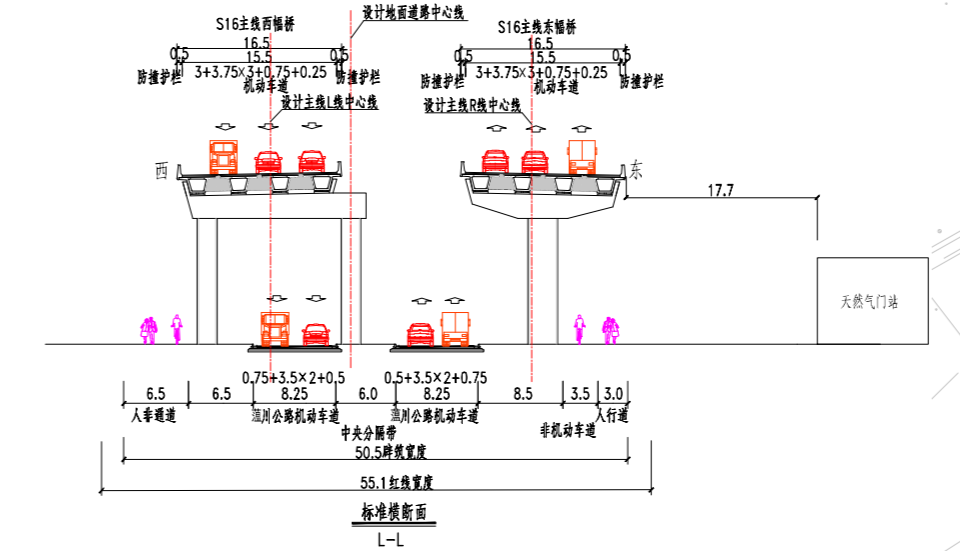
S16主线西幅桥

设计地面道路中心线

S16主线东幅桥

16.5
0.5 15.5 0.5
防撞护栏 3+3.75×3+0.75+0.25 防撞护栏
机动车道

16.5
0.5 15.5 0.5
防撞护栏 3+3.75×3+0.75+0.25 防撞护栏
机动车道

设计主线L线中心线

设计主线R线中心线

西

东

17.7

天然气门站

0.75+3.5×2+0.5
0.5+3.5×2+0.75

6.5 6.5 8.25 6.0 8.25 8.5 3.5 3.0

人非通道 温川公路机动车道 温川公路机动车道 非机动车道 人行道

中央分隔带

50.5路幅宽度

55.1红线宽度

标准横断面

L-L